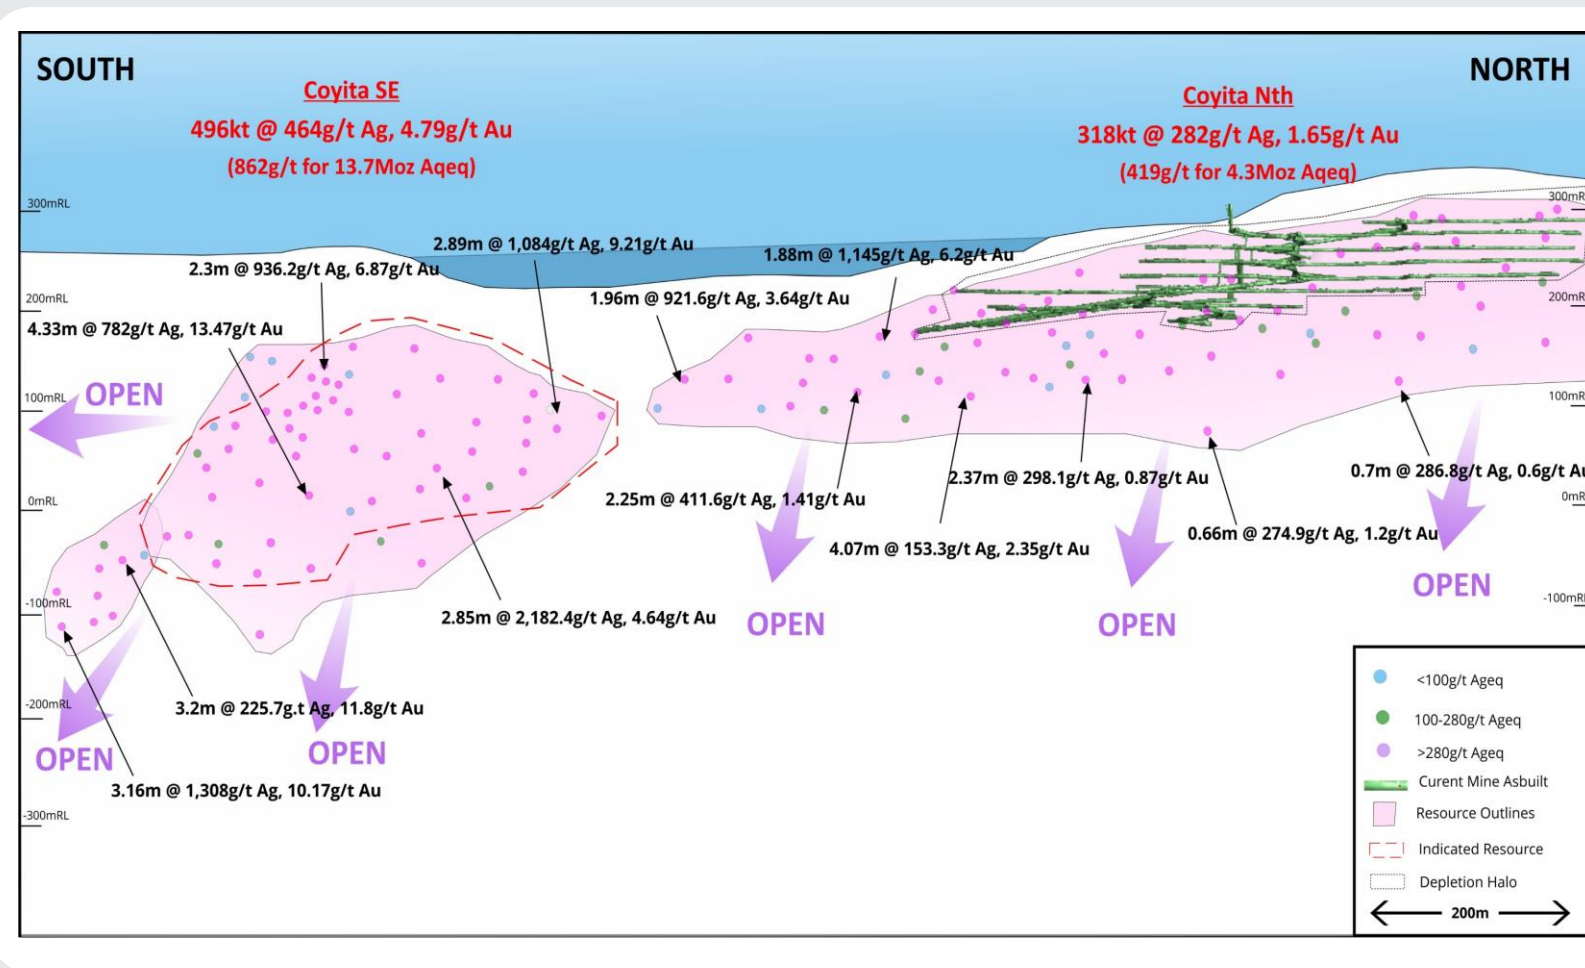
SOUTH

Coyita SE
496kt @ 464g/t Ag, 4.79g/t Au
(862g/t for 13.7Moz Aqeq)

Coyita Nth
318kt @ 282g/t Ag, 1.65g/t Au
(419g/t for 4.3Moz Aqeq)

NORTH

300mRL
200mRL
100mRL
0mRL
-100mRL
-200mRL
-300mRL

300mR
200mR
100mR
0mR
-100mR

2.89m @ 1,084g/t Ag, 9.21g/t Au
2.3m @ 936.2g/t Ag, 6.87g/t Au
1.88m @ 1,145g/t Ag, 6.2g/t Au
1.96m @ 921.6g/t Ag, 3.64g/t Au
4.33m @ 782g/t Ag, 13.47g/t Au

OPEN

2.25m @ 411.6g/t Ag, 1.41g/t Au
2.37m @ 298.1g/t Ag, 0.87g/t Au
0.7m @ 286.8g/t Ag, 0.6g/t Au
4.07m @ 153.3g/t Ag, 2.35g/t Au
0.66m @ 274.9g/t Ag, 1.2g/t Au

OPEN

2.85m @ 2,182.4g/t Ag, 4.64g/t Au

OPEN

OPEN

3.2m @ 225.7g.t Ag, 11.8g/t Au

OPEN

OPEN

3.16m @ 1,308g/t Ag, 10.17g/t Au

<100g/t Ageq
100-280g/t Ageq
>280g/t Ageq
Curent Mine Asbuilt
Resource Outlines
Indicated Resource
Depletion Halo
200m